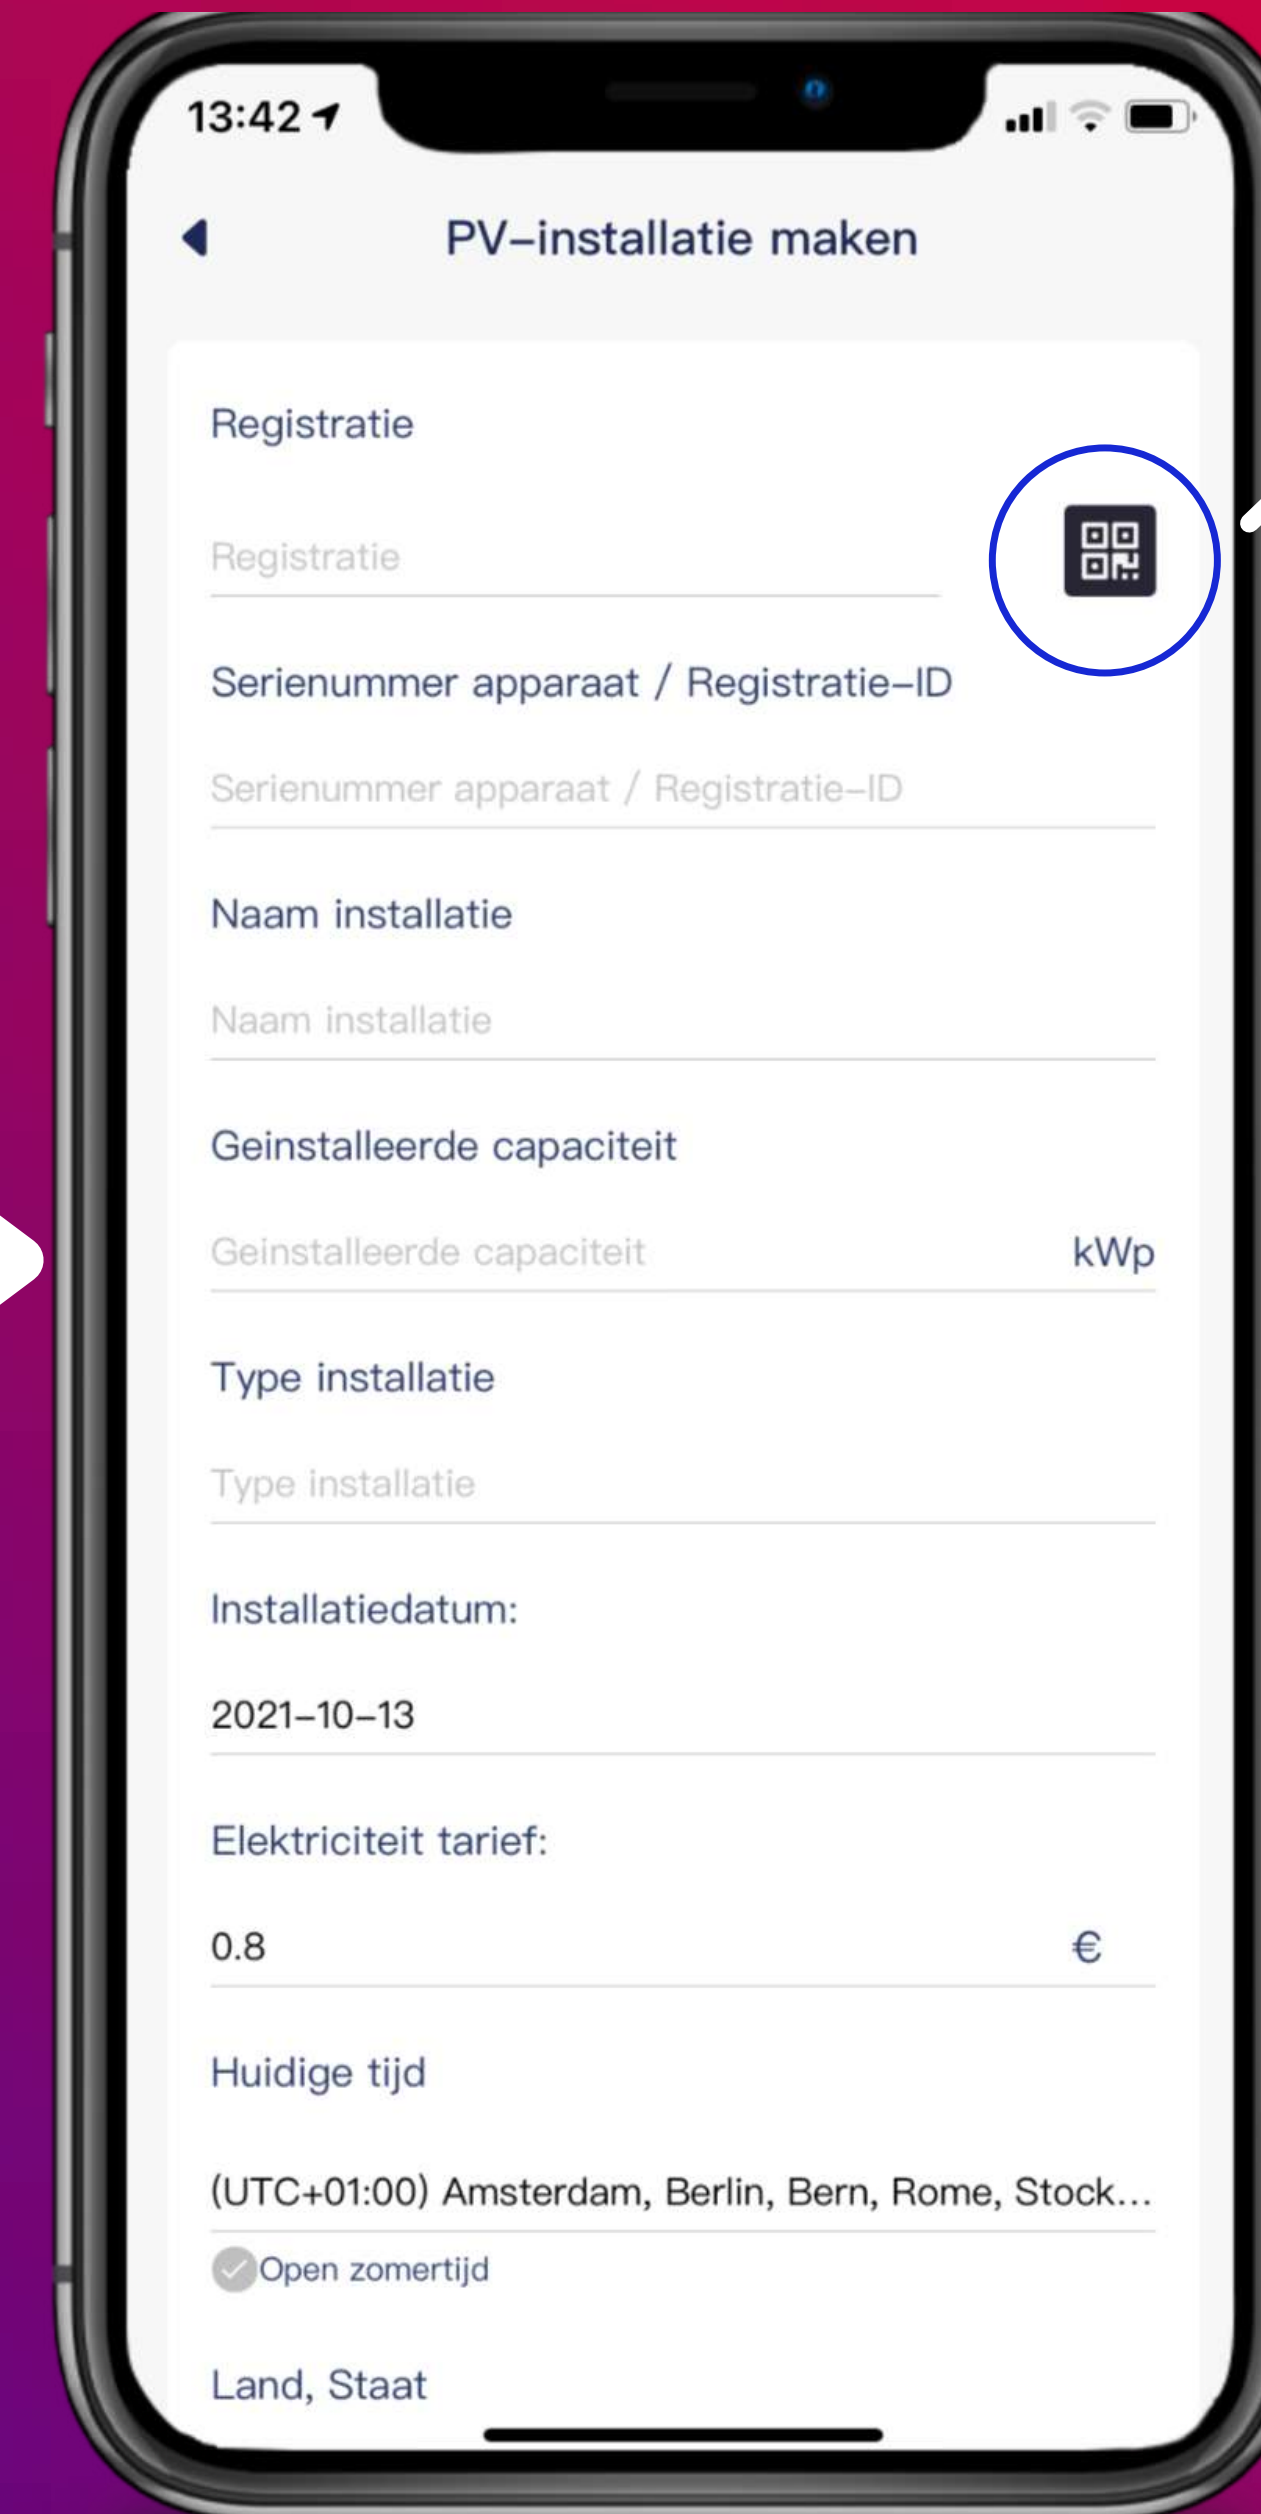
13:42

PV–installatie maken

Registratie

Registratie

Serienummer apparaat / Registratie–ID

Serienummer apparaat / Registratie–ID

Naam installatie

Naam installatie

Geinstalleerde capaciteit

Geinstalleerde capaciteit kWp

Type installatie

Type installatie

Installatiedatum:

2021–10–13

Elektriciteit tarief:

0.8 €

Huidige tijd

(UTC+01:00) Amsterdam, Berlin, Bern, Rome, Stock...

Open zomertijd

Land, Staat